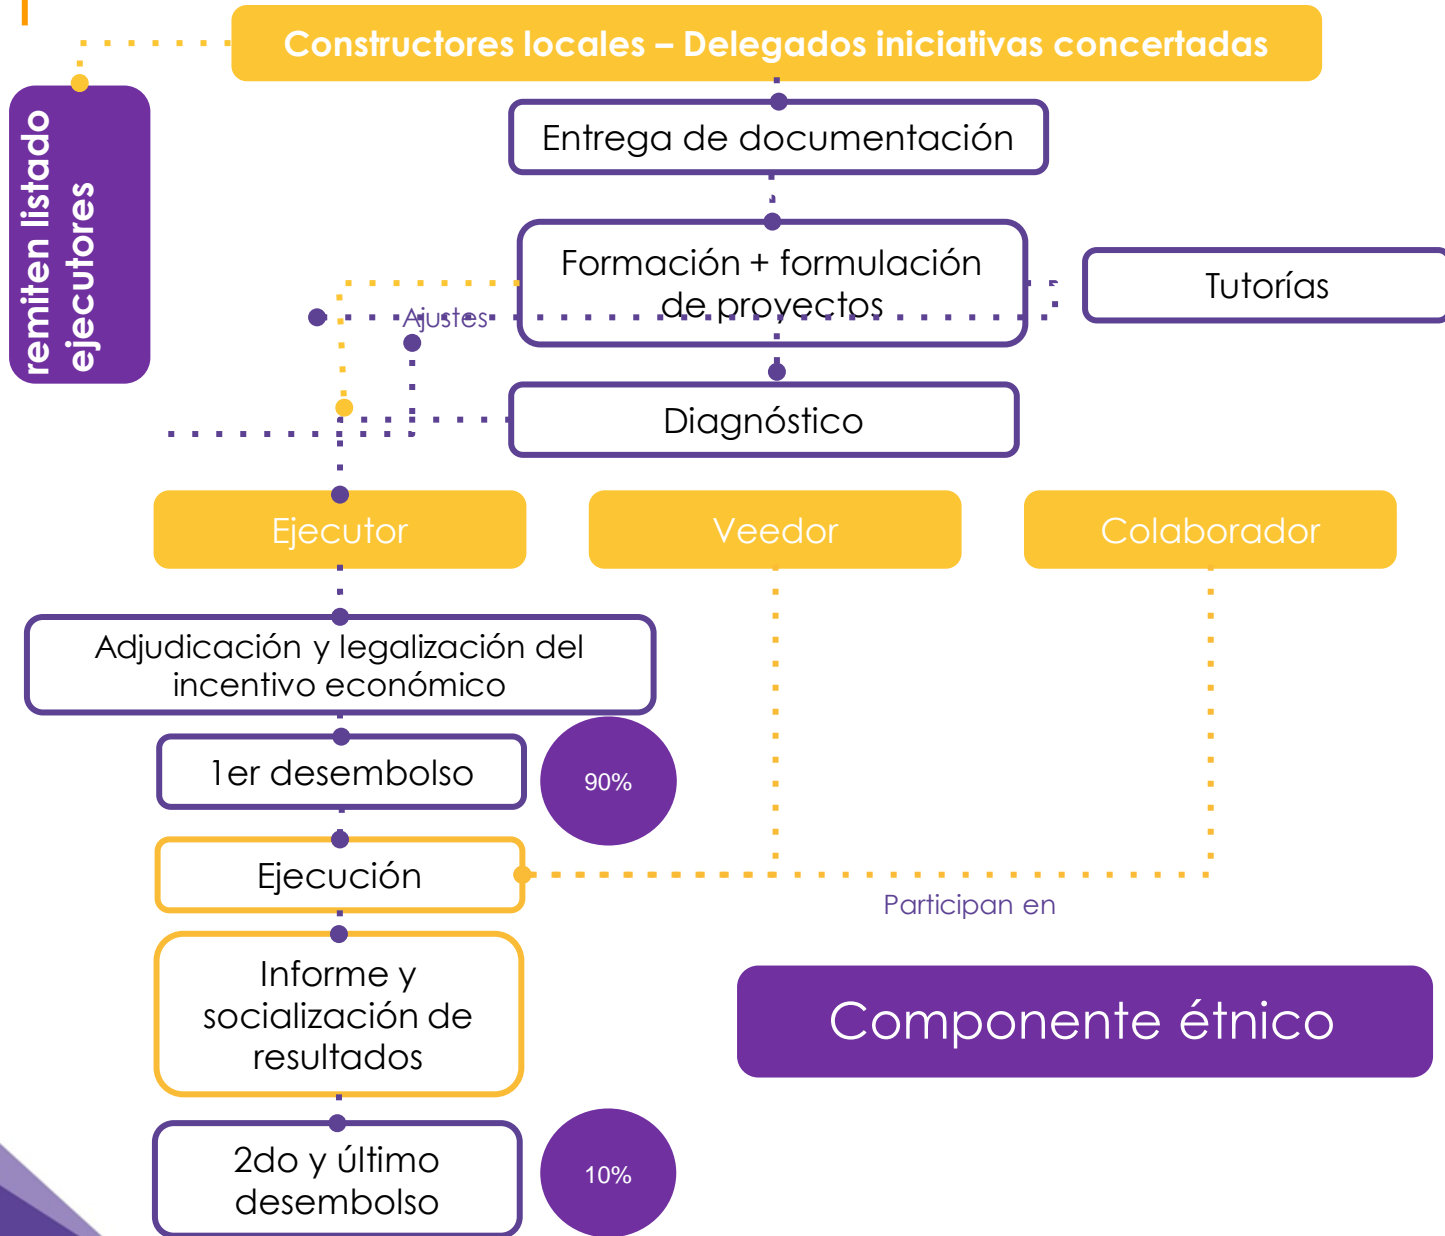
Constructores locales – Delegados iniciativas concertadas

remiten listado ejecutores

Entrega de documentación

Formación + formulación de proyectos

Tutorías

Ajustes

Diagnóstico

Ejecutor

Veedor

Colaborador

Adjudicación y legalización del incentivo económico

1er desembolso

90%

Ejecución

Participan en

Informe y socialización de resultados

Componente étnico

2do y último desembolso

10%